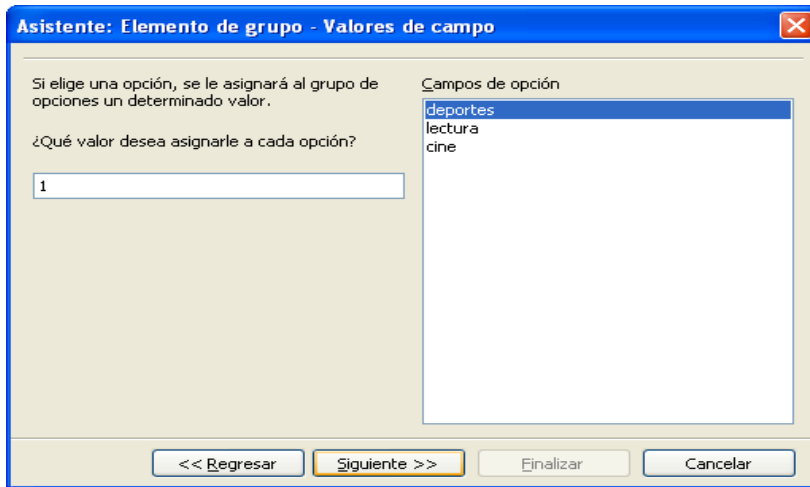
Asistente: Elemento de grupo - Valores de campo

Si elige una opción, se le asignará al grupo de opciones un determinado valor.

¿Qué valor desea asignarle a cada opción?

1

Campos de opción

deportes
lectura
cine

<< Regresar
Siguiente >>
Finalizar
Cancelar